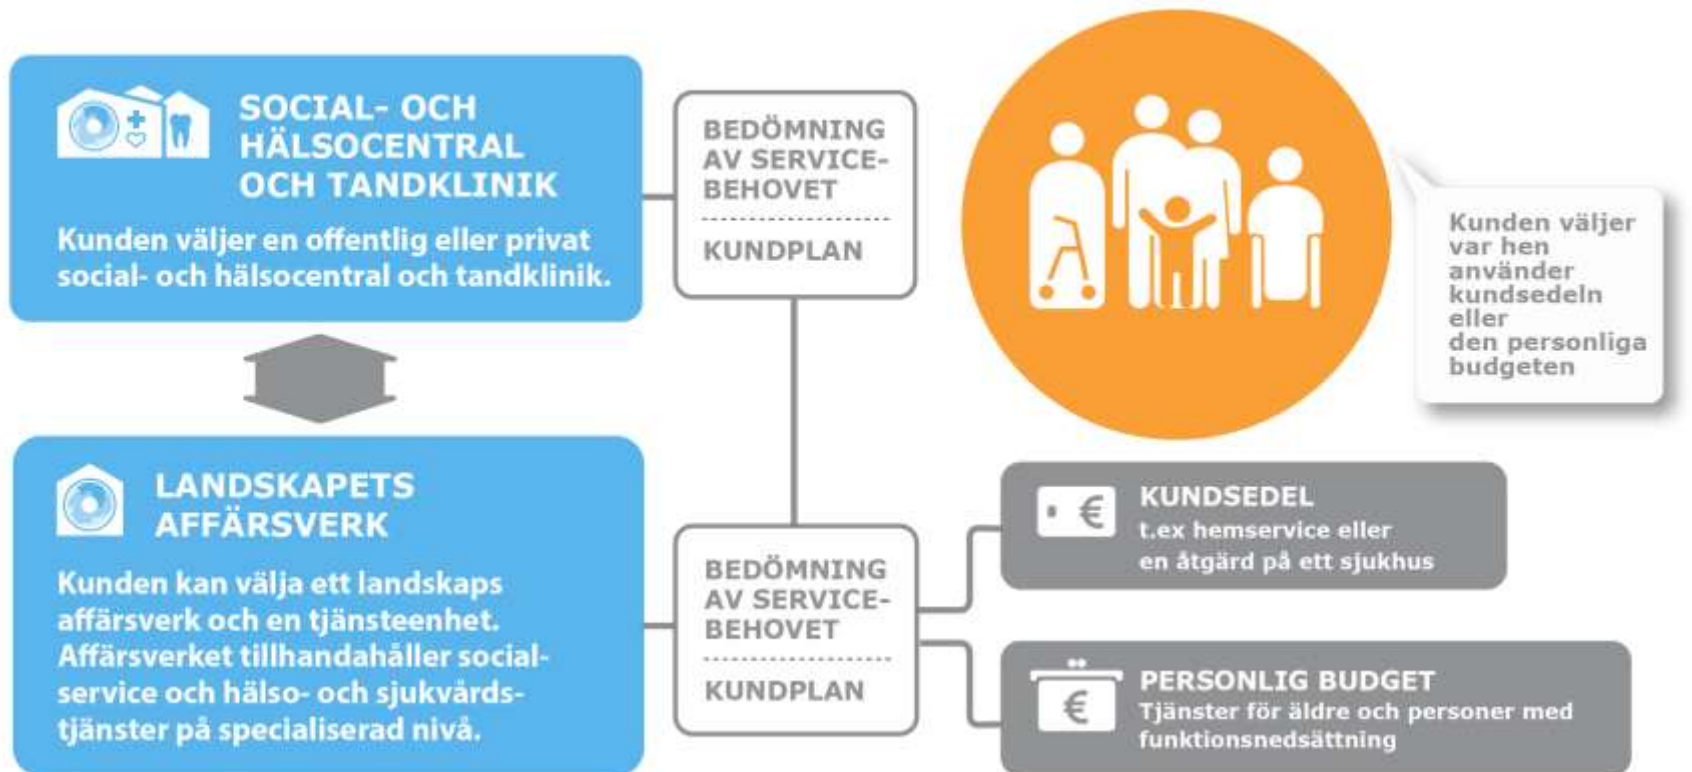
SOCIAL- OCH HÄLSOCENTRAL OCH TANDKLINIK

Kunden väljer en offentlig eller privat social- och hälsocentral och tandklinik.

BEDÖMNING AV SERVICEBEHOVET

KUNDPLAN

Kunden väljer var hen använder kundsedeln eller den personliga budgeten

LANDSKAPETS AFFÄRSVERK

Kunden kan välja ett landskaps affärsverk och en tjänsteenhet. Affärsverket tillhandahåller socialservice och hälso- och sjukvårdstjänster på specialiserad nivå.

BEDÖMNING AV SERVICEBEHOVET

KUNDPLAN

€

KUNDSEDEL
t.ex hemservice eller en åtgärd på ett sjukhus

€

PERSONLIG BUDGET
Tjänster för äldre och personer med funktionsnedsättning